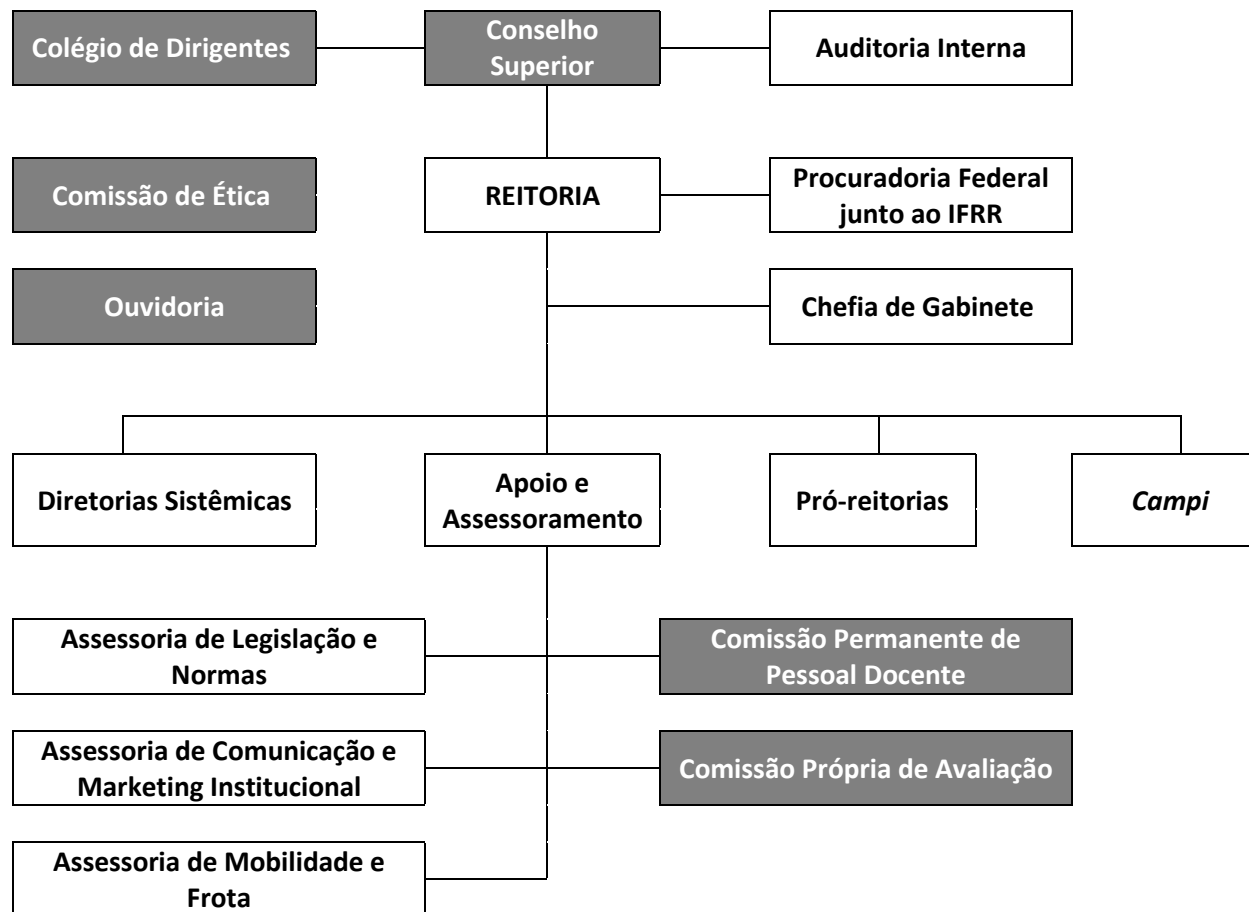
Colégio de Dirigentes

Conselho Superior

Auditoria Interna

Comissão de Ética

REITORIA

Procuradoria Federal junto ao IFRR

Ouvidoria

Chefia de Gabinete

Diretorias Sistêmicas

Apoio e Assessoramento

Pró-reitorias

*Campi*

Assessoria de Legislação e Normas

Comissão Permanente de Pessoal Docente

Assessoria de Comunicação e Marketing Institucional

Comissão Própria de Avaliação

Assessoria de Mobilidade e Frota